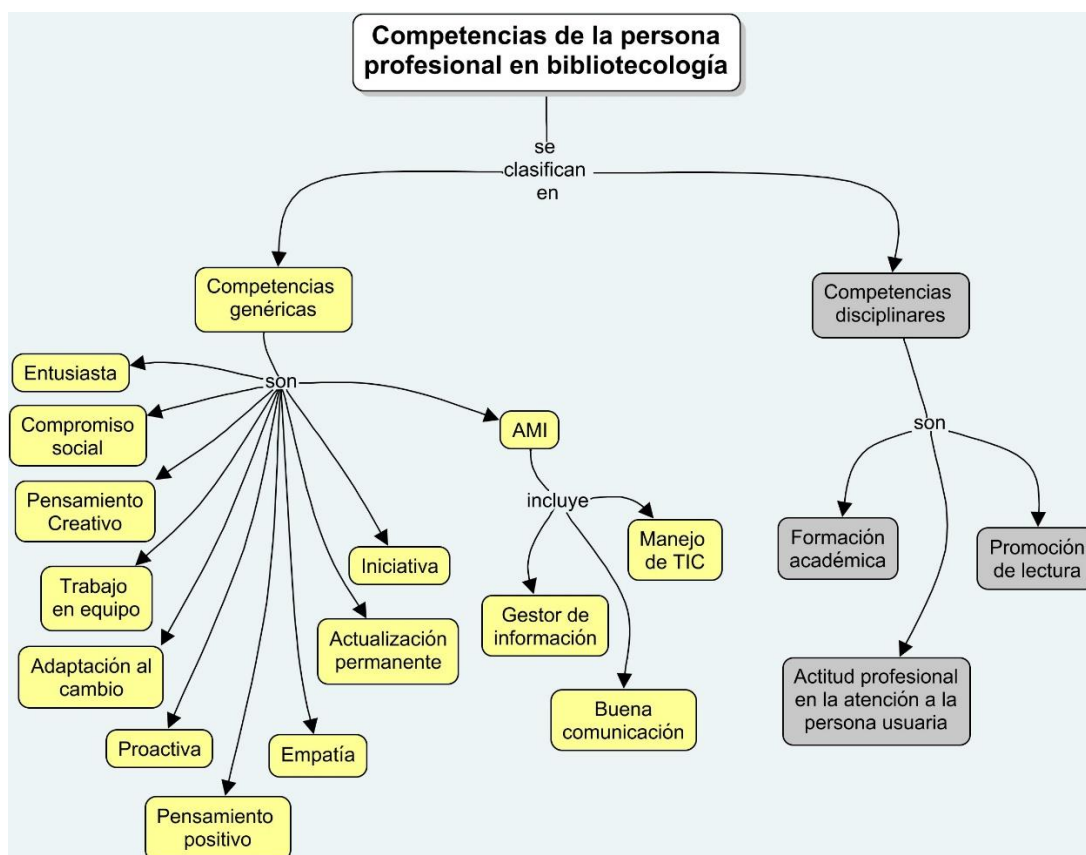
Competencias de la persona profesional en bibliotecología

se clasifican en

Competencias genéricas

son

Entusiasta

Compromiso social

Pensamiento Creativo

Trabajo en equipo

Adaptación al cambio

Proactiva

Pensamiento positivo

Empatía

Actualización permanente

Iniciativa

AMI

incluye

Manejo de TIC

Gestor de información

Buena comunicación

Competencias disciplinares

son

Formación académica

Promoción de lectura

Actitud profesional en la atención a la persona usuaria